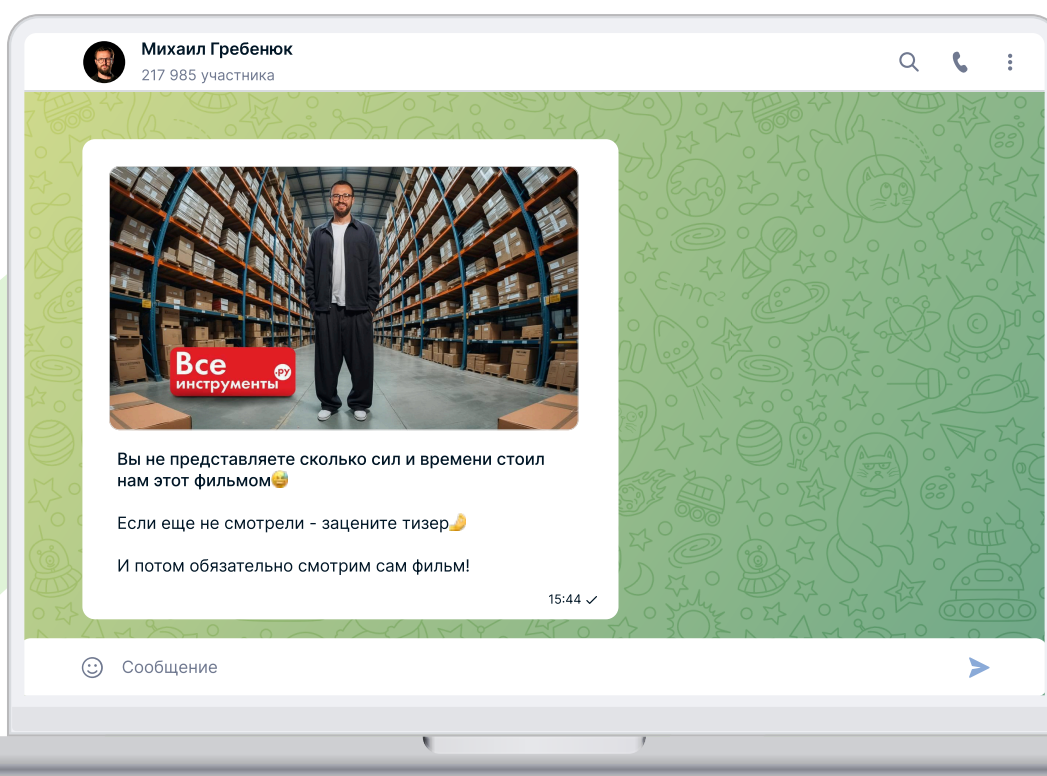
Михаил Гребенюк
217 985 участника

Все инструменты .ру

Вы не представляете сколько сил и времени стоил нам этот фильмом😅

Если еще не смотрели - зацените тизер🤌

И потом обязательно смотрим сам фильм!

15:44

Сообщение